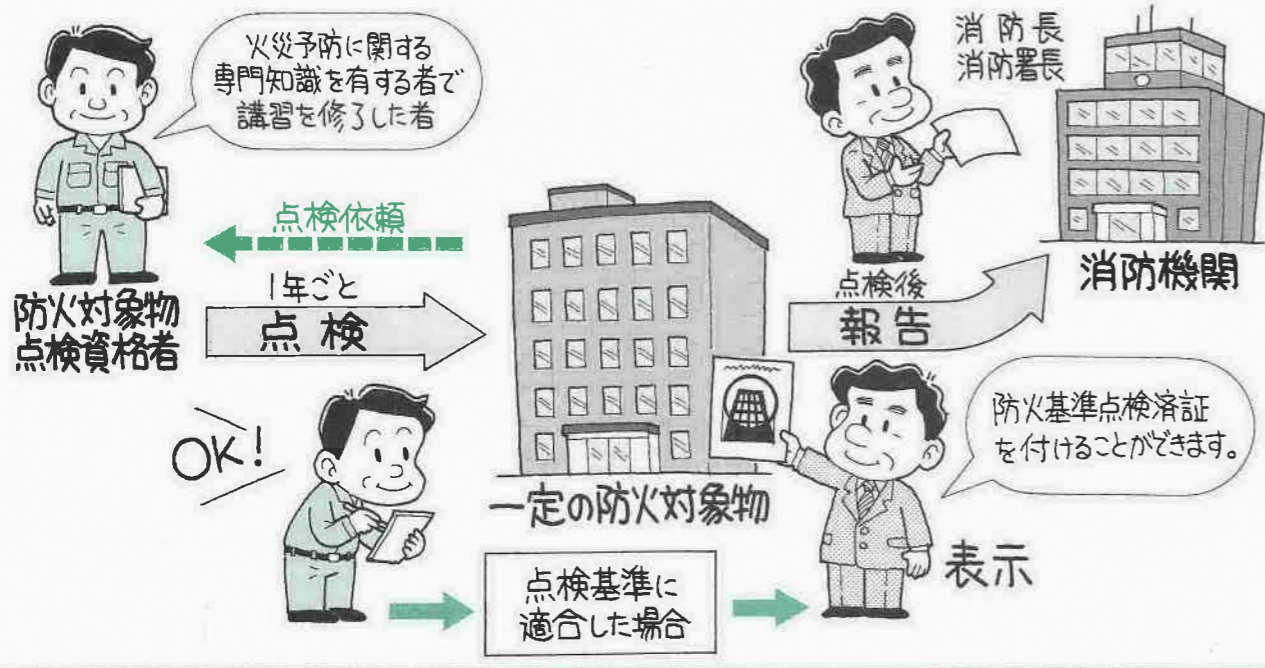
火災予防に関する専門知識を有する者で講習を修了した者

消防長
消防署長

点検依頼

防火対象物点検資格者

1年ごと
点検

点検後
報告

消防機関

OK!

防火基準点検済証を付けることができます。

一定の防火対象物

表示

点検基準に適合した場合